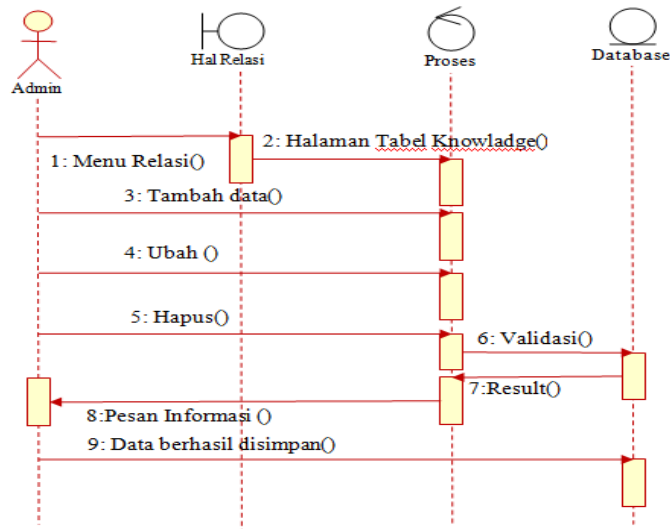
Admin

Hal Relasi

Proses

Database

2: Halaman Tabel Knowladge()

1: Menu Relasi()

3: Tambah data()

4: Ubah ()

5: Hapus()

6: Validasi()

7:Result()

8:Pesan Informasi ()

9: Data berhasil disimpan()